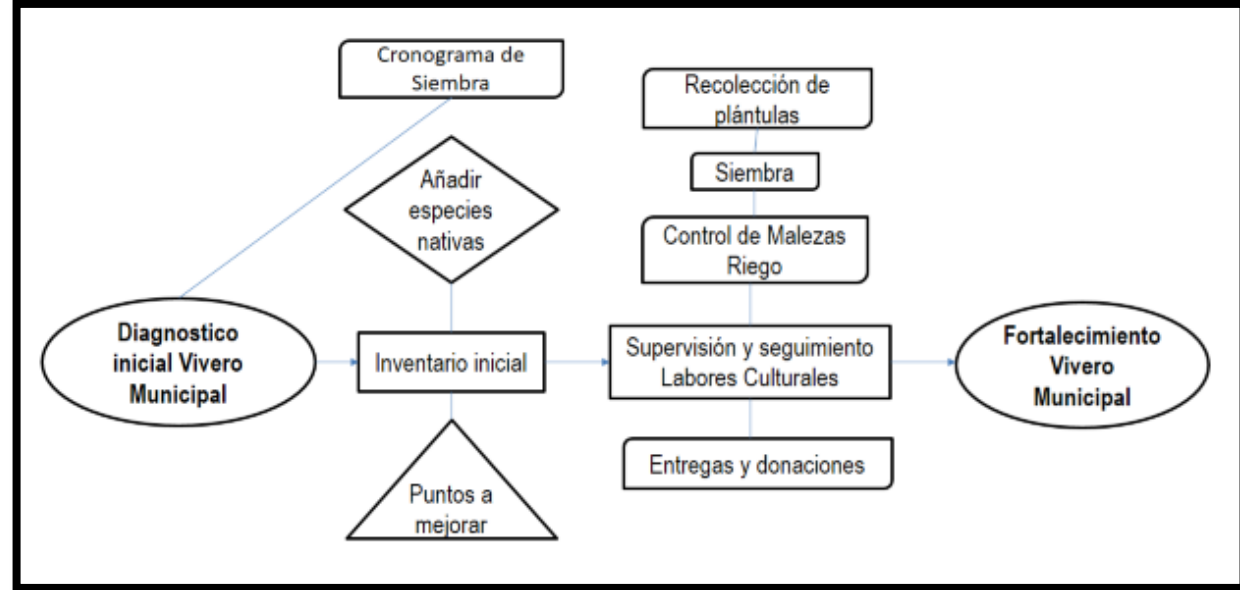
Cronograma de Siembra

Añadir especies nativas

Diagnostico inicial Vivero Municipal

Inventario inicial

Puntos a mejorar

Recolección de plántulas

Siembra

Control de Malezas Riego

Supervisión y seguimiento Labores Culturales

Entregas y donaciones

Fortalecimiento Vivero Municipal